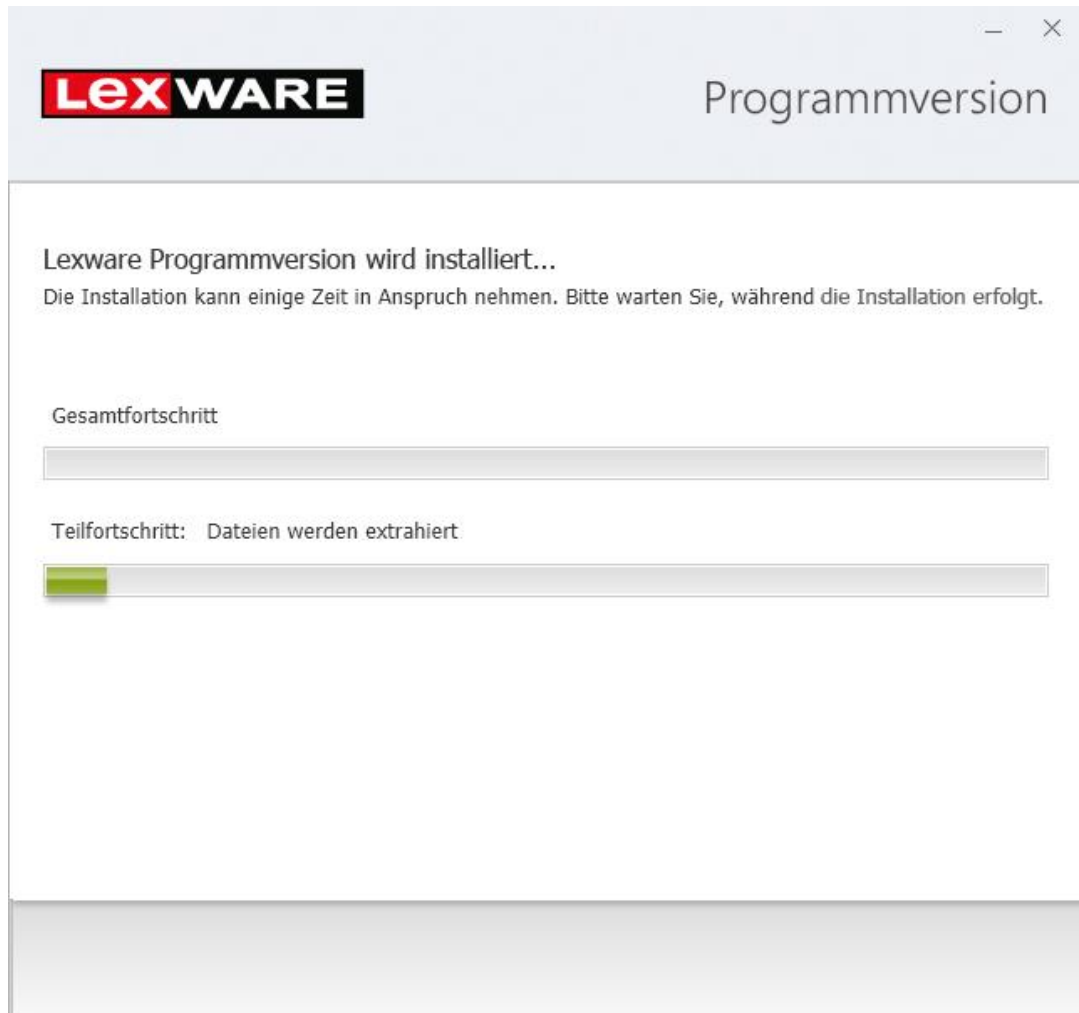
– ×

LEXWARE

Programmversion

Lexware Programmversion wird installiert...

Die Installation kann einige Zeit in Anspruch nehmen. Bitte warten Sie, während die Installation erfolgt.

Gesamtfortschritt

Teilfortschritt: Dateien werden extrahiert